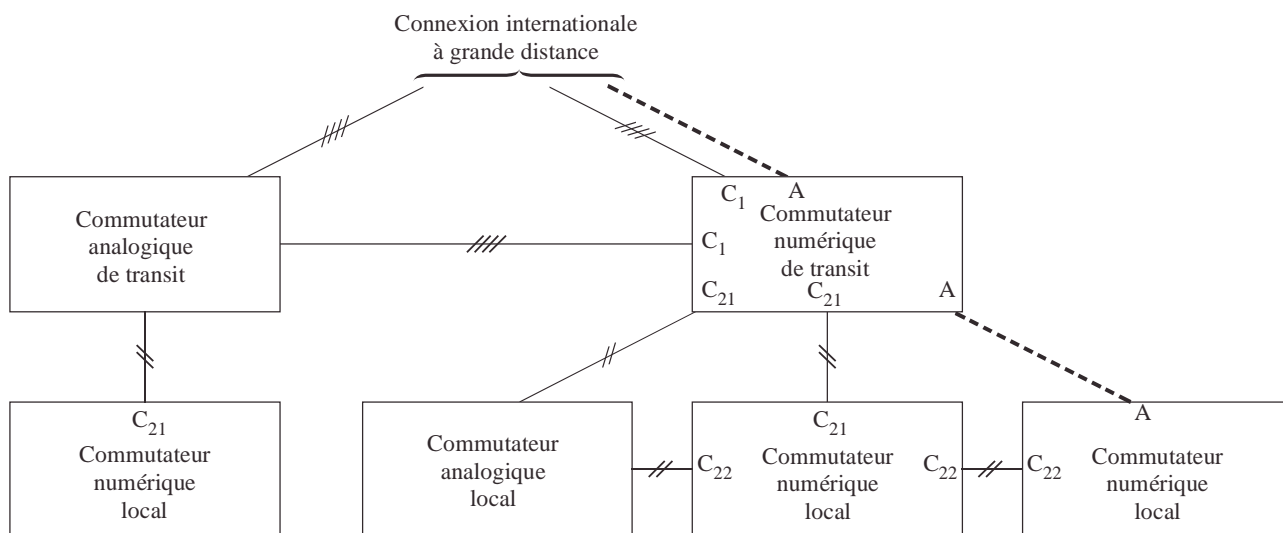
Connexion internationale
à grande distance

Commutateur
analogique
de transit

$C_1$ A
$C_1$ Commutateur
numérique
de transit
$C_{21}$ $C_{21}$ A

$C_{21}$
Commutateur
numérique
local

Commutateur
analogique
local

$C_{22}$ $C_{21}$
Commutateur
numérique
local

$C_{22}$ $C_{22}$ A
Commutateur
numérique
local